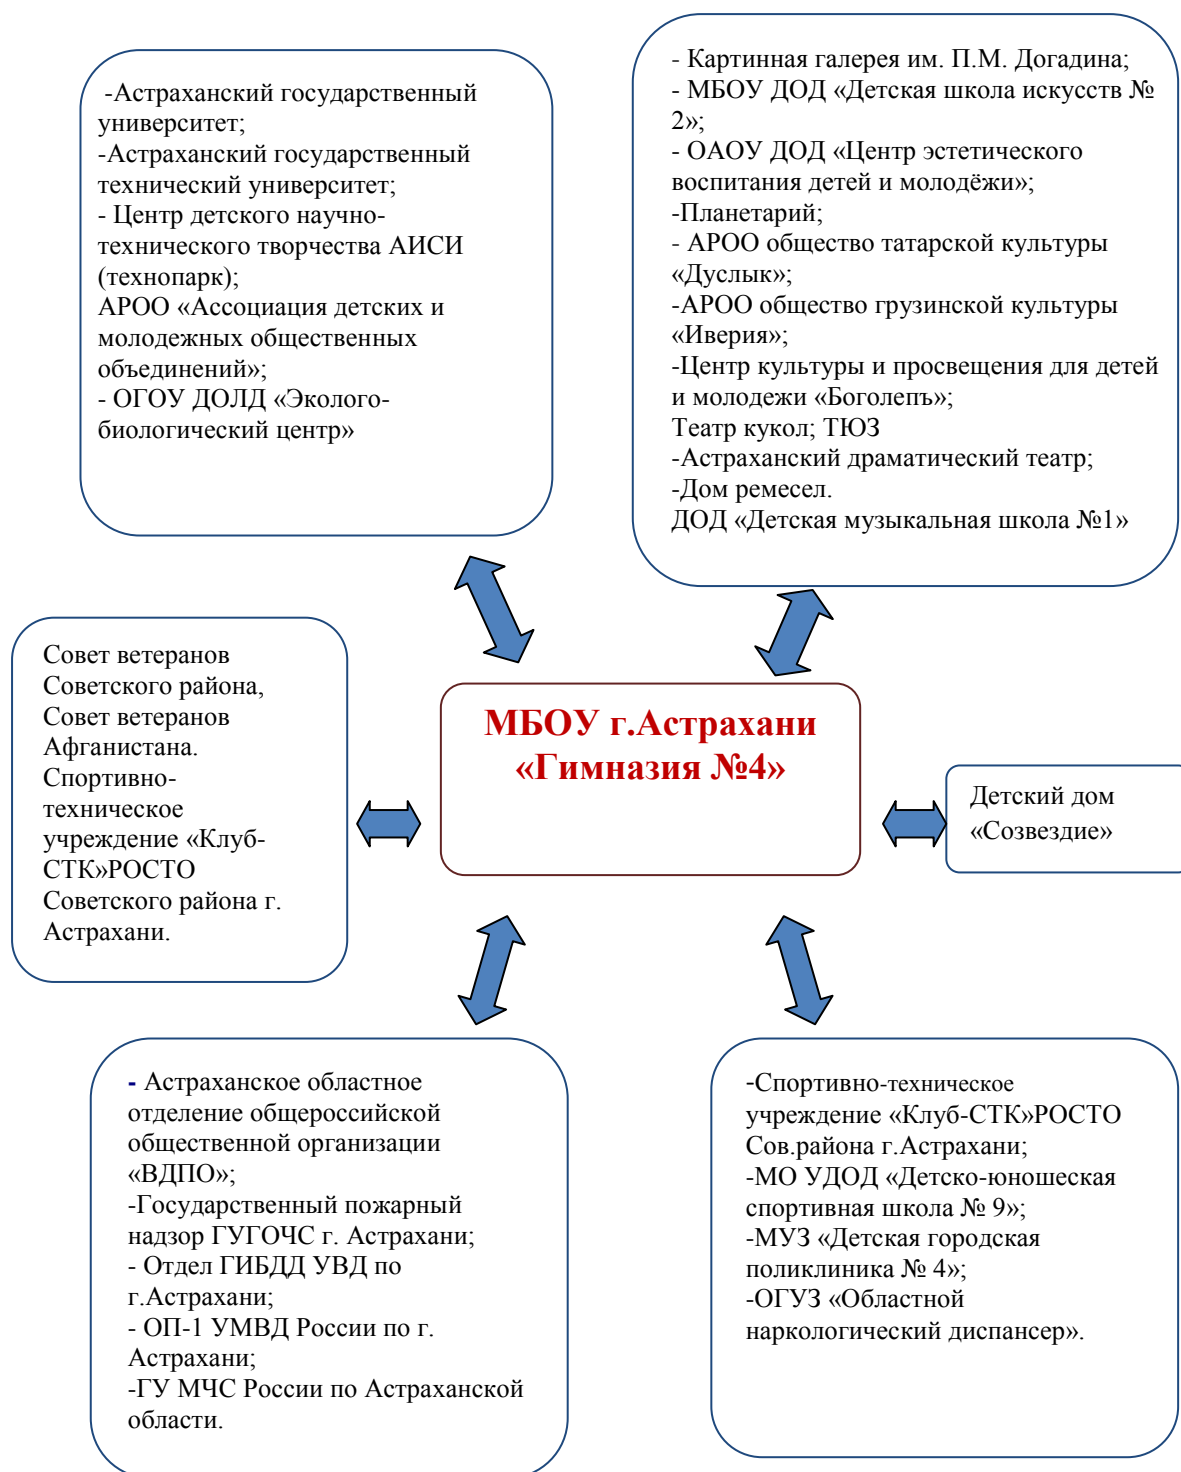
-Астраханский государственный университет;
-Астраханский государственный технический университет;
- Центр детского научно-технического творчества АИСИ (технопарк);
АРОО «Ассоциация детских и молодежных общественных объединений»;
- ОГОУ ДОЛД «Эколого-биологический центр»

- Картинная галерея им. П.М. Догадина;
- МБОУ ДОД «Детская школа искусств № 2»;
- ОАОУ ДОД «Центр эстетического воспитания детей и молодёжи»;
-Планетарий;
- АРОО общество татарской культуры «Дуслык»;
-АРОО общество грузинской культуры «Иверия»;
-Центр культуры и просвещения для детей и молодежи «Боголепъ»;
Театр кукол; ТЮЗ
-Астраханский драматический театр;
-Дом ремесел.
ДОД «Детская музыкальная школа №1»

Совет ветеранов Советского района, Совет ветеранов Афганистана. Спортивно-техническое учреждение «Клуб-СТК»РОСТО Советского района г. Астрахани.

МБОУ г.Астрахани «Гимназия №4»

Детский дом «Созвездие»

- Астраханское областное отделение общероссийской общественной организации «ВДПО»;
-Государственный пожарный надзор ГУГОЧС г. Астрахани;
- Отдел ГИБДД УВД по г.Астрахани;
- ОП-1 УМВД России по г. Астрахани;
-ГУ МЧС России по Астраханской области.

-Спортивно-техническое учреждение «Клуб-СТК»РОСТО Сов.района г.Астрахани;
-МО УДОД «Детско-юношеская спортивная школа № 9»;
-МУЗ «Детская городская поликлиника № 4»;
-ОГУЗ «Областной наркологический диспансер».